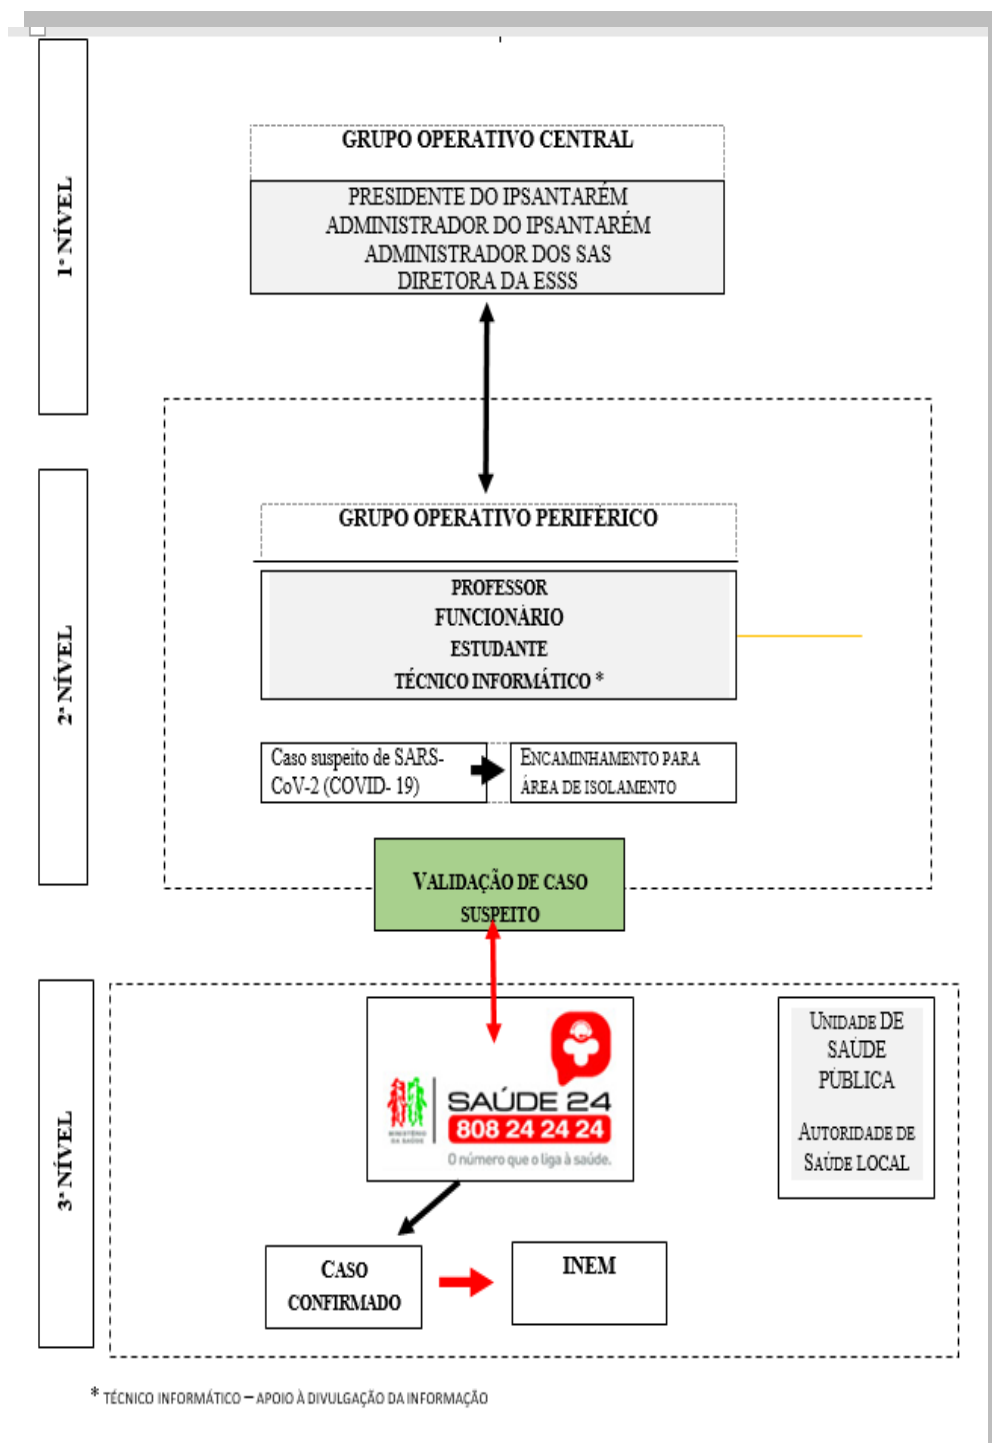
1º NÍVEL

GRUPO OPERATIVO CENTRAL

PRESIDENTE DO IPSANTARÉM
ADMINISTRADOR DO IPSANTARÉM
ADMINISTRADOR DOS SAS
DIRETORA DA ESSS

2º NÍVEL

GRUPO OPERATIVO PERIFÉRICO

PROFESSOR
FUNCIONÁRIO
ESTUDANTE
TÉCNICO INFORMÁTICO *

Caso suspeito de SARS-CoV-2 (COVID- 19)

ENCAMINHAMENTO PARA ÁREA DE ISOLAMENTO

VALIDAÇÃO DE CASO SUSPEITO

3º NÍVEL

MINISTÉRIO DA SAÚDE

SAÚDE 24
808 24 24 24
O número que o liga à saúde.

UNIDADE DE SAÚDE PÚBLICA

AUTORIDADE DE SAÚDE LOCAL

CASO CONFIRMADO

INEM

* TÉCNICO INFORMÁTICO – APOIO À DIVULGAÇÃO DA INFORMAÇÃO